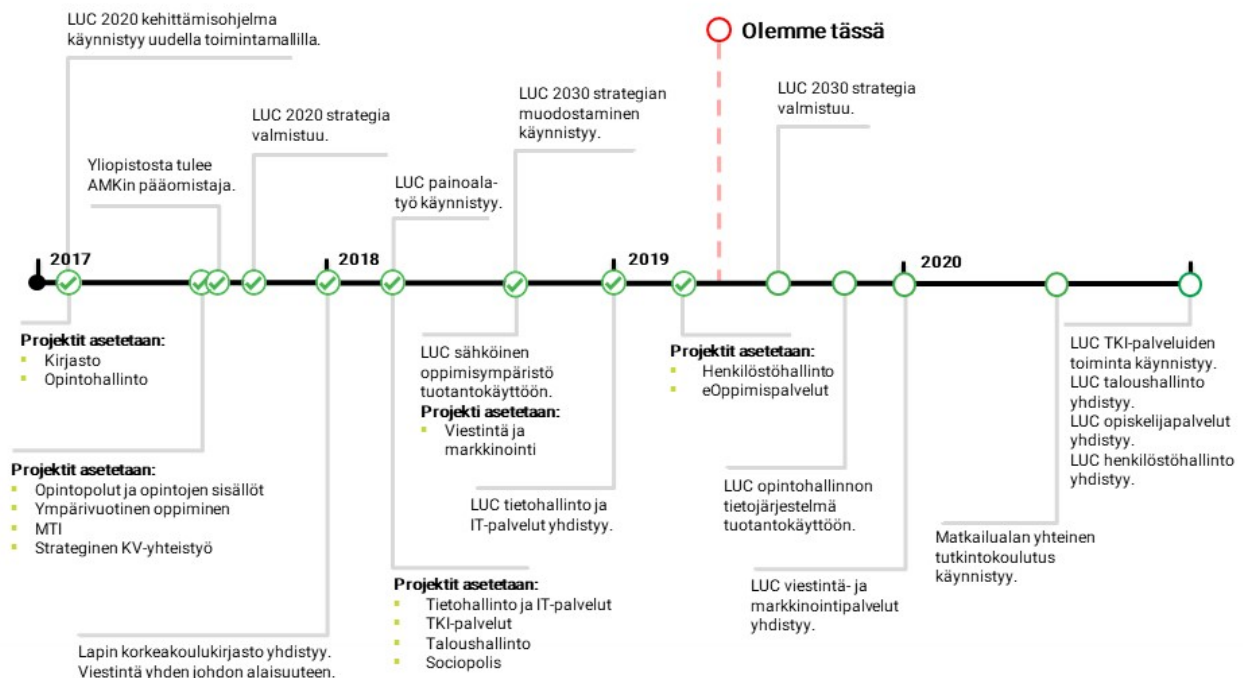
LUC 2020 kehittämisohjelma käynnistyy uudella toimintamallilla.

Olemme tässä

LUC 2030 strategian muodostaminen käynnistyy.

LUC 2030 strategia valmistuu.

LUC 2020 strategia valmistuu.

Yliopistosta tulee AMKin pääomistaja.

LUC painoalatyö käynnistyy.

2017

2018

2019

2020

Projektit asetetaan:
- Kirjasto
- Opintohallinto

LUC sähköinen oppimisympäristö tuotantokäyttöön.
Projekti asetetaan:
- Viestintä ja markkinointi

Projektit asetetaan:
- Henkilöstöhallinto
- eOppimispalvelut

LUC TKI-palveluiden toiminta käynnistyy.
LUC taloushallinto yhdistyy.
LUC opiskelijapalvelut yhdistyy.
LUC henkilöstöhallinto yhdistyy.

Projektit asetetaan:
- Opintopolut ja opintojen sisällöt
- Ympärivuotinen oppiminen
- MTI
- Strateginen KV-yhteistyö

LUC tietohallinto ja IT-palvelut yhdistyy.

LUC opintohallinnon tietojärjestelmä tuotantokäyttöön.

Matkailualan yhteinen tutkintokoulutus käynnistyy.

LUC viestintä- ja markkinointipalvelut yhdistyy.

Projektit asetetaan:
- Tietohallinto ja IT-palvelut
- TKI-palvelut
- Taloushallinto
- Sociopolis

Lapin korkeakoulukirjasto yhdistyy.
Viestintä yhden johdon alaisuuteen.